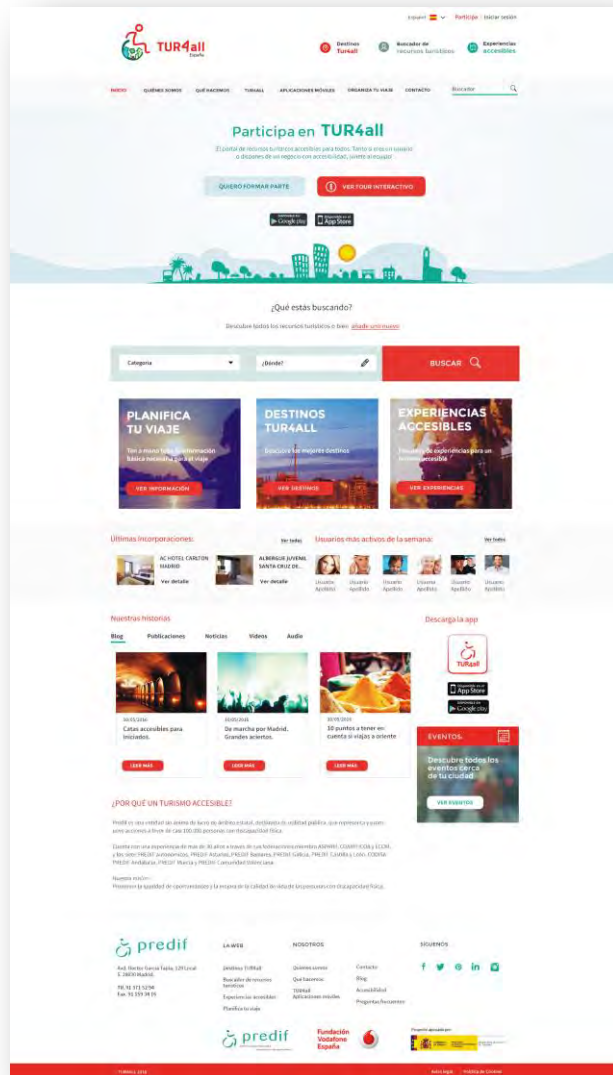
Español | Participa | Iniciar sesión

TUR4all España

Destinos Tur4all

Buscador de recursos turísticos

Experiencias accesibles

INICIO QUIÉNES SOMOS QUÉ HACEMOS TUR4ALL APLICACIONES MÓVILES ORGANIZA TU VIAJE CONTACTO Buscador

Participa en TUR4all

El portal de recursos turísticos accesibles para todos. Tanto si eres un usuario o dispones de un negocio con accesibilidad, ¡únete a nosotros!

QUIERO FORMAR PARTE

VER TOUR INTERACTIVO

Google play App Store

¿Qué estás buscando?

Descubre todos los recursos turísticos o bien añade uno nuevo

Categoría

¿Dónde?

BUSCAR

PLANIFICA TU VIAJE

Ten a mano toda la información básica necesaria para el viaje

VER INFORMACIÓN

DESTINOS TUR4ALL

Descubre los mejores destinos

VER DESTINOS

EXPERIENCIAS ACCESIBLES

Descubre experiencias para un turismo accesible

VER EXPERIENCIAS

Últimas incorporaciones: Ver todas

AC HOTEL CARLTON MADRID Ver detalle

ALBERGUE JUVENIL SANTA CRUZ DE... Ver detalle

Usuarios más activos de la semana: Ver todos

Usuario Apellido Usuario Apellido Usuario Apellido Usuario Apellido Usuario Apellido Usuario Apellido

Nuestras historias

Blog Publicaciones Noticias Videos Audio

Catas accesibles para iniciados.

LEER MÁS

De marcha por Madrid. Grandes aciertos.

LEER MÁS

10 puntos a tener en cuenta si viajas a oriente

LEER MÁS

Descarga la app

TUR4all

App Store

Google play

EVENTOS

Descubre todos los eventos cerca de tu ciudad

VER EVENTOS

¿POR QUÉ UN TURISMO ACCESIBLE?

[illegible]

predif

LA WEB NOSOTROS SIGUENOS

Destinos TUR4all Buscador de recursos turísticos Experiencias accesibles Planifica tu viaje

Quiénes somos Qué hacemos TUR4all Aplicaciones móviles

Contacto Blog Accesibilidad Preguntas frecuentes

predif Fundación Vodafone España

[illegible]